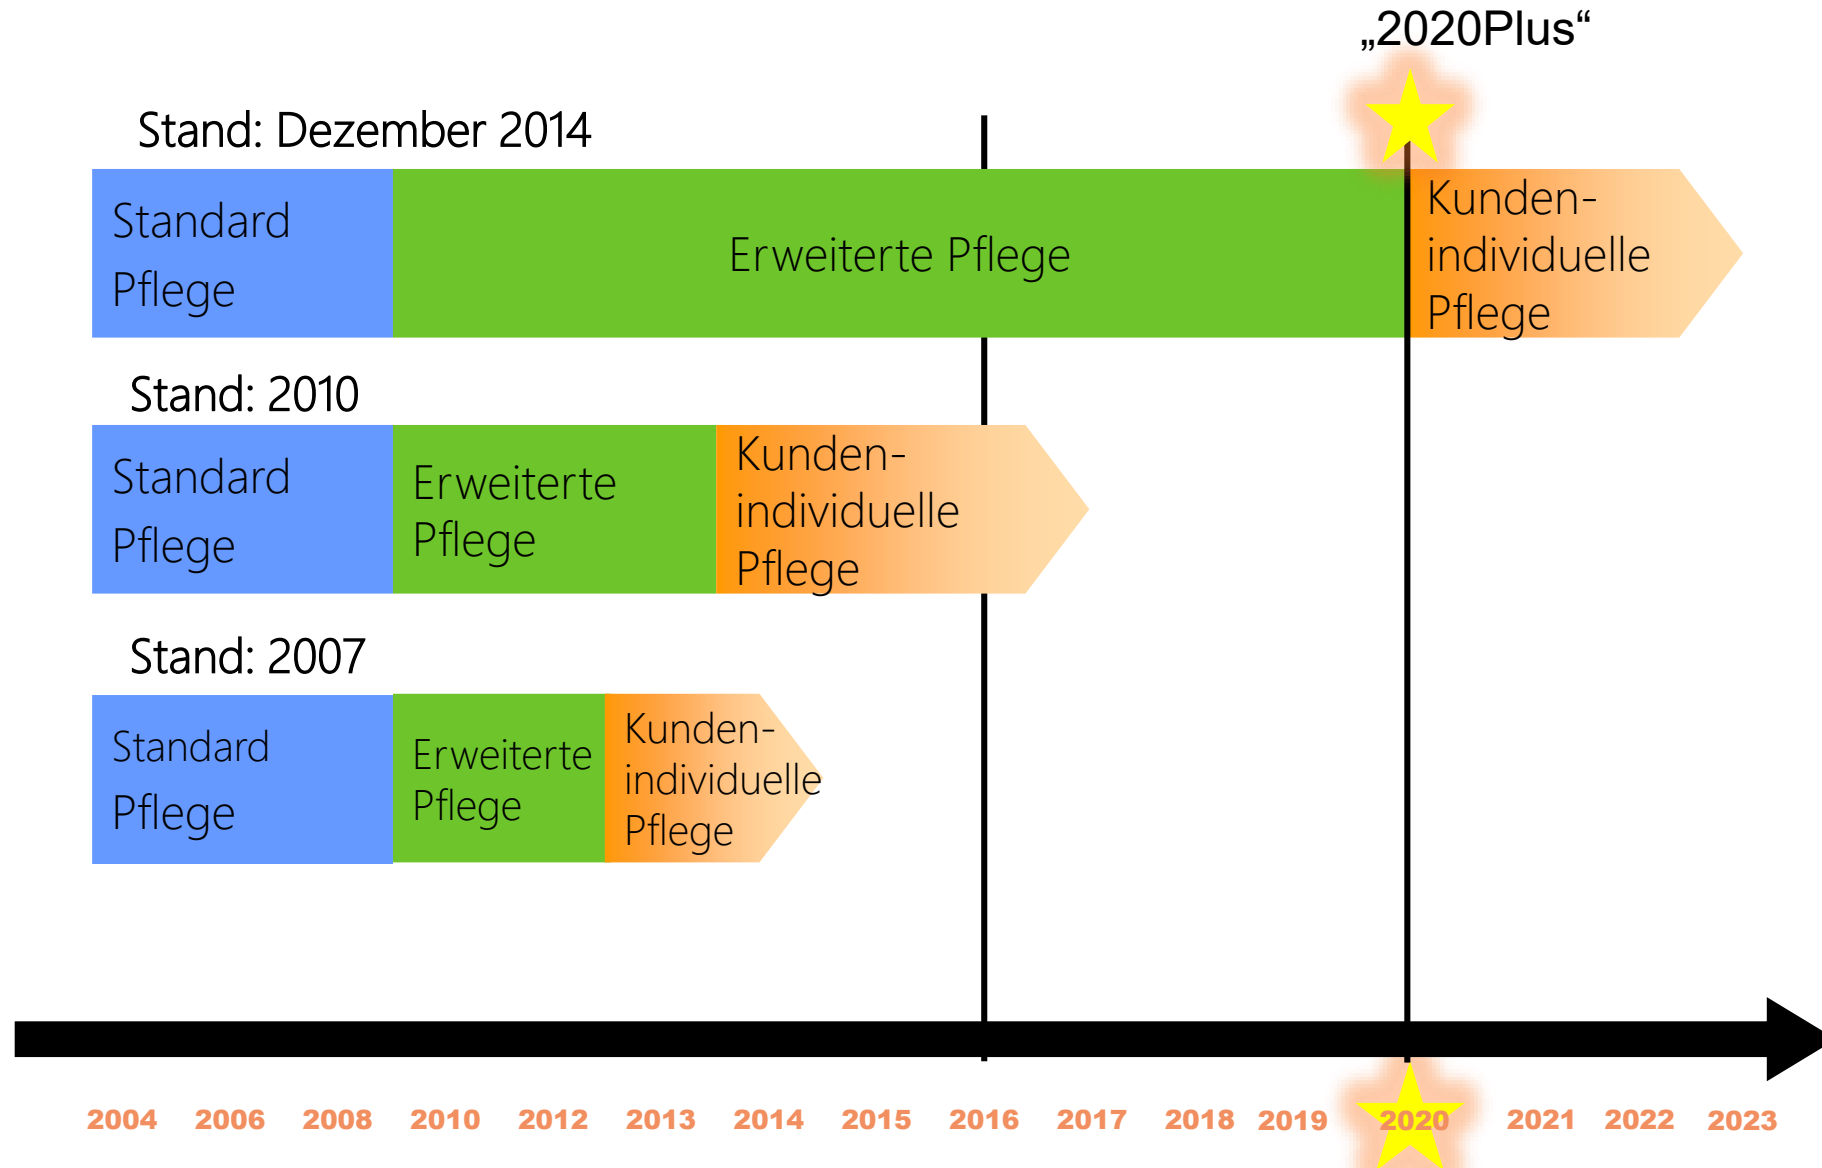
„2020Plus“

Stand: Dezember 2014

Standard Pflege

Erweiterte Pflege

Kunden-individuelle Pflege

Stand: 2010

Standard Pflege

Erweiterte Pflege

Kunden-individuelle Pflege

Stand: 2007

Standard Pflege

Erweiterte Pflege

Kunden-individuelle Pflege

2004 2006 2008 2010 2012 2013 2014 2015 2016 2017 2018 2019 2020 2021 2022 2023